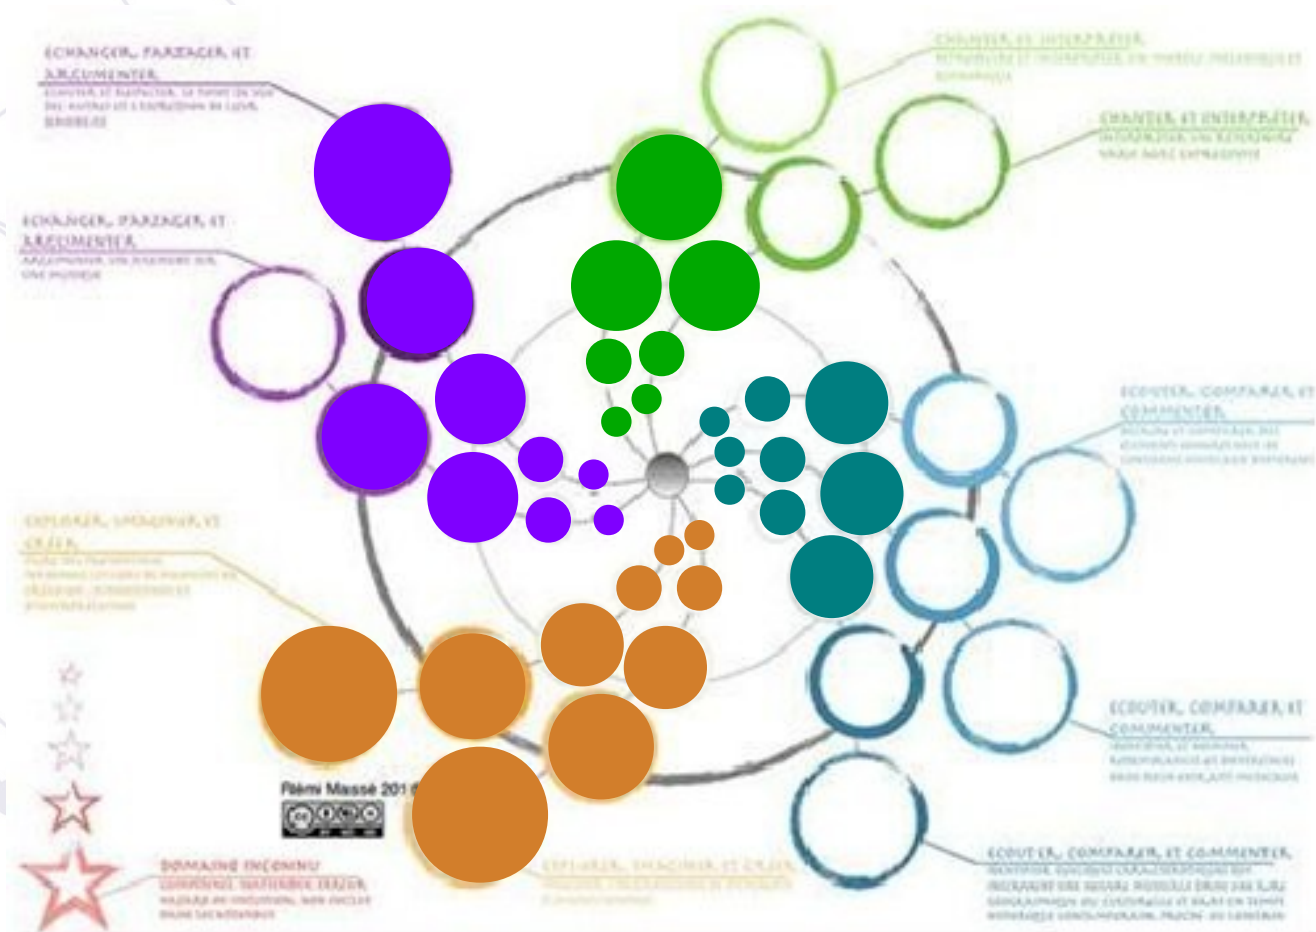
ECHANGER, PARTAGER ET ARGUMENTER
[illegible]

ECHANGER, PARTAGER ET ARGUMENTER
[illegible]

CHANTER ET INTERPRÉTER
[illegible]

CHANTER ET INTERPRÉTER
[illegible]

ECOUTER, COMPARER ET COMMENTER
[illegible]

EXPLORER, IMAGINER ET CRÉER
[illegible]

ECOUTER, COMPARER ET COMMENTER
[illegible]

Rémi Massé 201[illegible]

DOMAINE INCONNU
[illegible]

EXPLORER, IMAGINER ET CRÉER
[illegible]

ECOUTER, COMPARER ET COMMENTER
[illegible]